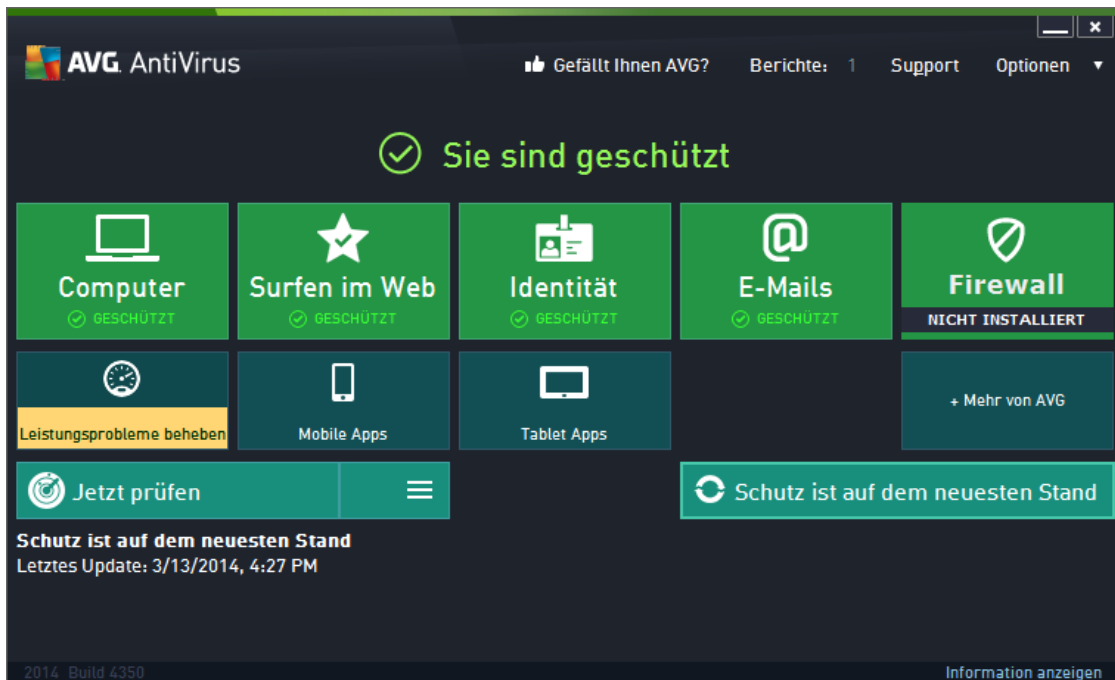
AVG. AntiVirus

Gefällt Ihnen AVG?  Berichte: 1  Support  Optionen

Sie sind geschützt

Computer
GESCHÜTZT

Surfen im Web
GESCHÜTZT

Identität
GESCHÜTZT

E-Mails
GESCHÜTZT

Firewall
NICHT INSTALLIERT

Leistungsprobleme beheben

Mobile Apps

Tablet Apps

+ Mehr von AVG

Jetzt prüfen

Schutz ist auf dem neuesten Stand

Schutz ist auf dem neuesten Stand
Letztes Update: 3/13/2014, 4:27 PM

2014 Build 4350

Information anzeigen